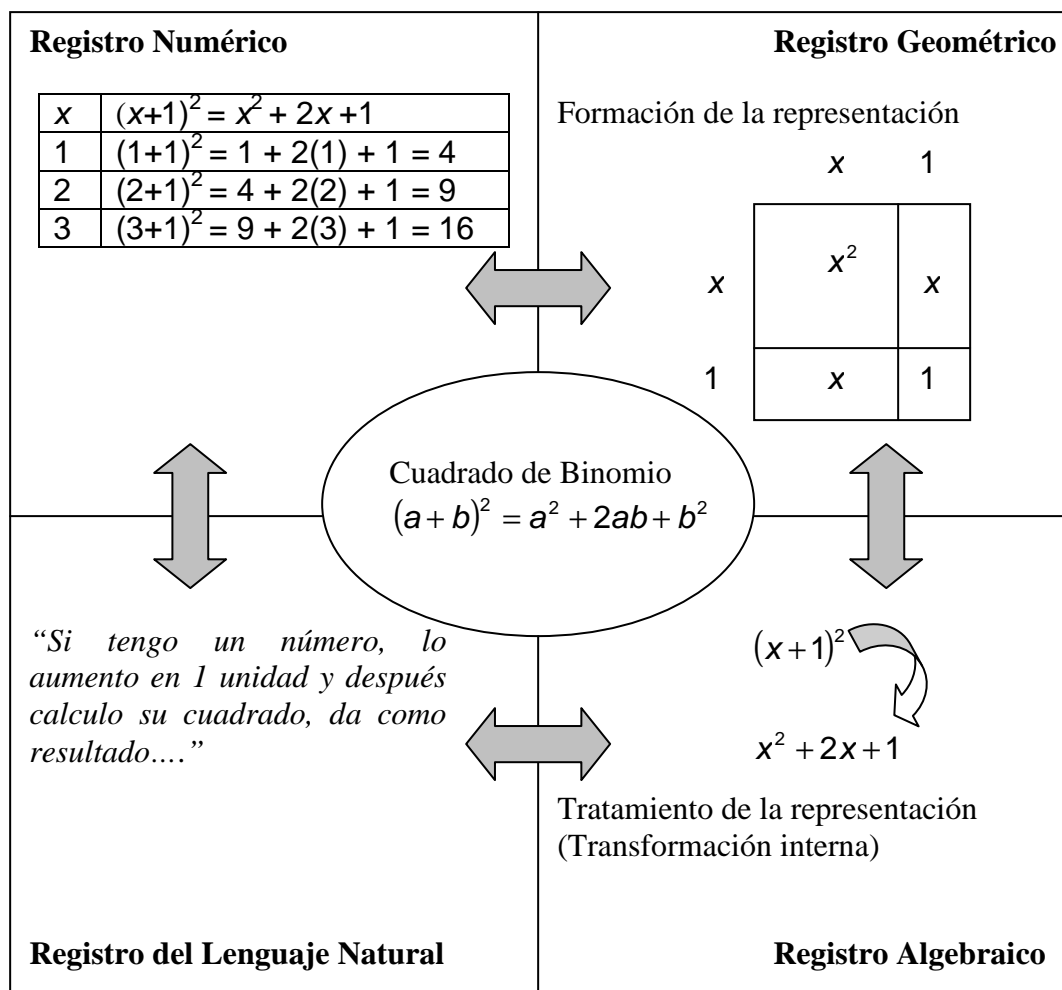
**Registro Numérico**

| $x$ | $(x+1)^2 = x^2 + 2x + 1$ |
|---|---|
| 1 | $(1+1)^2 = 1 + 2(1) + 1 = 4$ |
| 2 | $(2+1)^2 = 4 + 2(2) + 1 = 9$ |
| 3 | $(3+1)^2 = 9 + 2(3) + 1 = 16$ |

**Registro Geométrico**

Formación de la representación

$x$ 1

$x$ $x^2$ $x$

1 $x$ 1

Cuadrado de Binomio
$(a+b)^2 = a^2 + 2ab + b^2$

*"Si tengo un número, lo aumento en 1 unidad y después calculo su cuadrado, da como resultado…."*

$(x+1)^2$

$x^2 + 2x + 1$

Tratamiento de la representación (Transformación interna)

**Registro del Lenguaje Natural**

**Registro Algebraico**